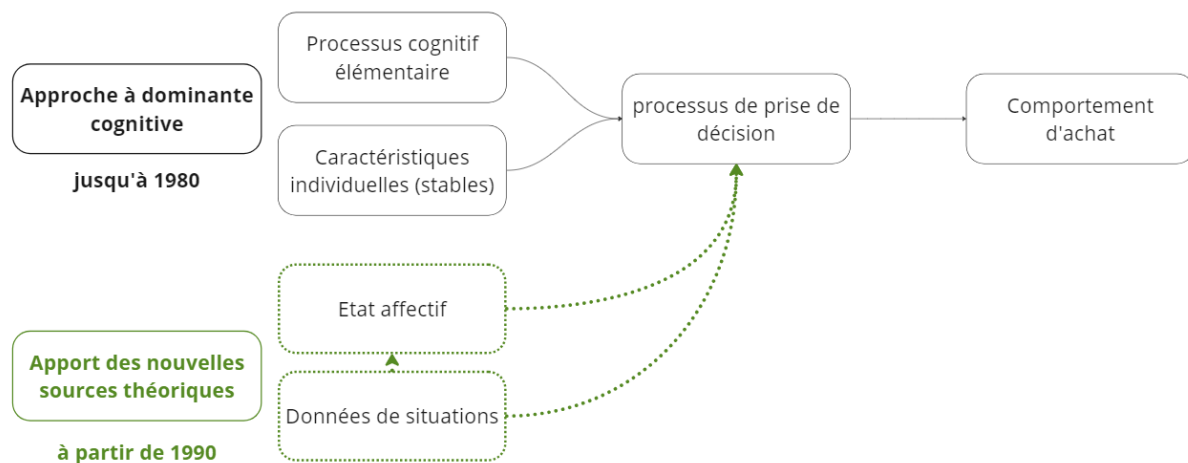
Approche à dominante cognitive

jusqu'à 1980

Processus cognitif élémentaire

Caractéristiques individuelles (stables)

processus de prise de décision

Comportement d'achat

Etat affectif

Données de situations

Apport des nouvelles sources théoriques

à partir de 1990